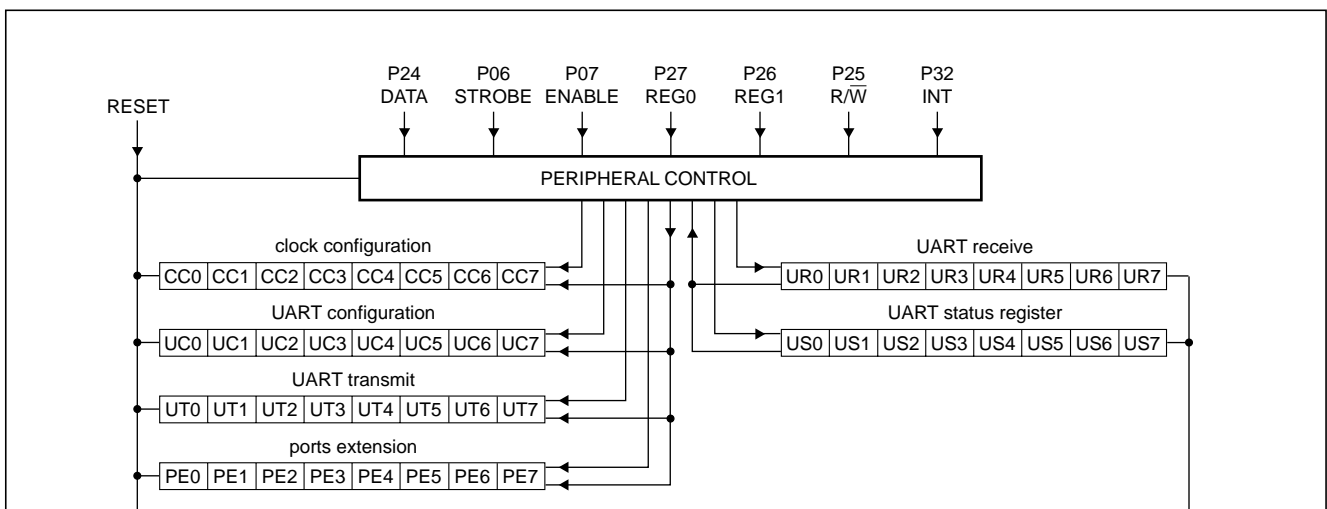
P24
DATA

P06
STROBE

P07
ENABLE

P27
REG0

P26
REG1

P25
R/$\overline{W}$

P32
INT

RESET

PERIPHERAL CONTROL

clock configuration

| CC0 | CC1 | CC2 | CC3 | CC4 | CC5 | CC6 | CC7 |
|---|---|---|---|---|---|---|---|

UART configuration

| UC0 | UC1 | UC2 | UC3 | UC4 | UC5 | UC6 | UC7 |
|---|---|---|---|---|---|---|---|

UART transmit

| UT0 | UT1 | UT2 | UT3 | UT4 | UT5 | UT6 | UT7 |
|---|---|---|---|---|---|---|---|

ports extension

| PE0 | PE1 | PE2 | PE3 | PE4 | PE5 | PE6 | PE7 |
|---|---|---|---|---|---|---|---|

UART receive

| UR0 | UR1 | UR2 | UR3 | UR4 | UR5 | UR6 | UR7 |
|---|---|---|---|---|---|---|---|

UART status register

| US0 | US1 | US2 | US3 | US4 | US5 | US6 | US7 |
|---|---|---|---|---|---|---|---|